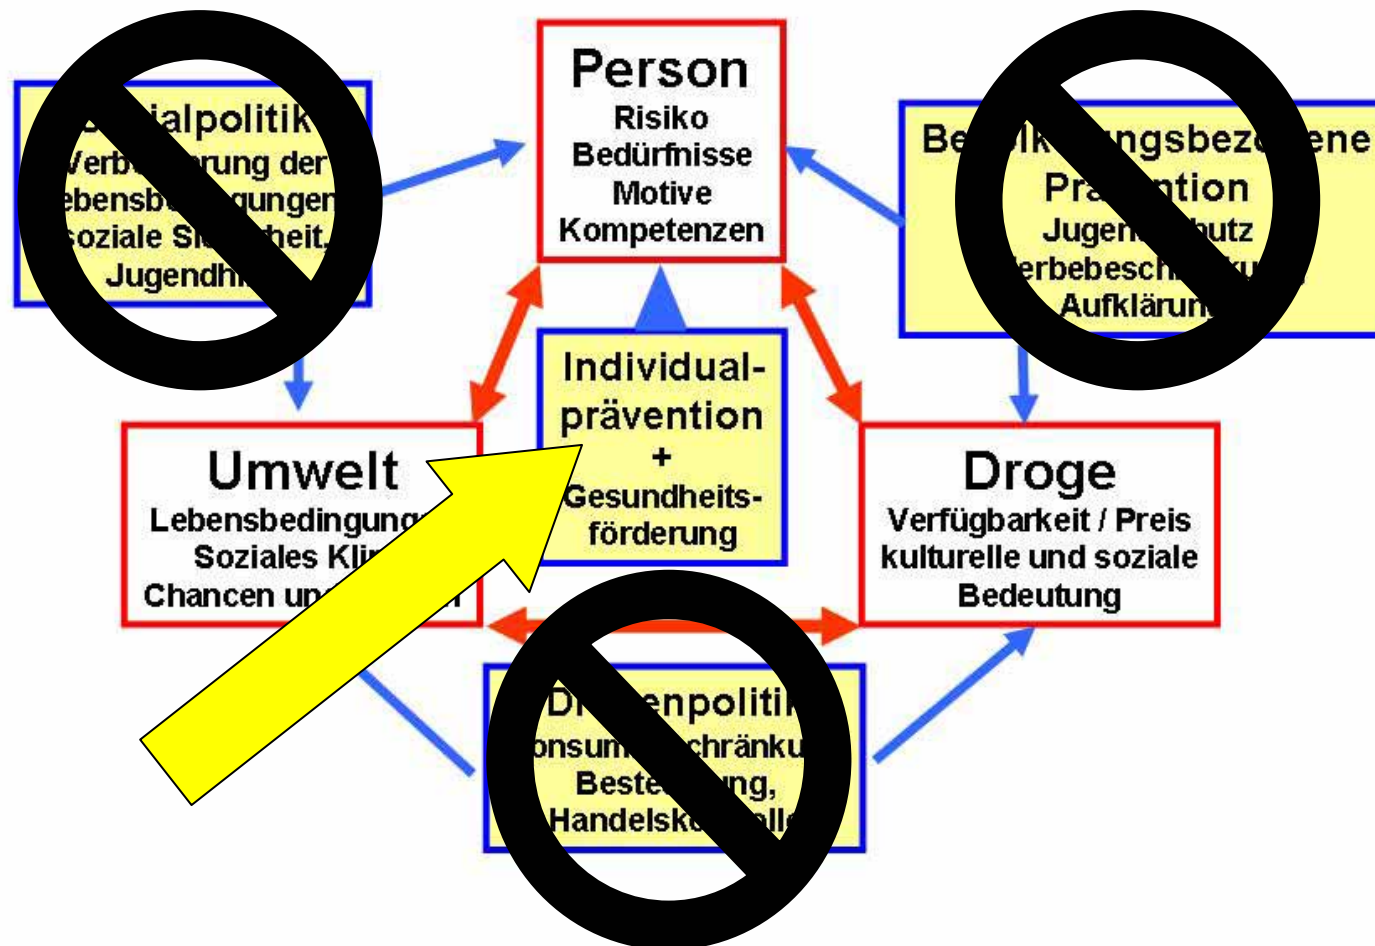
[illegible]ialpolitik
Verb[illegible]rung der
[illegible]ebensb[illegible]gungen
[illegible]oziale Si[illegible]heit,
Jugendh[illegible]

Person
Risiko
Bedürfnisse
Motive
Kompetenzen

Be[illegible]lk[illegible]ngsbez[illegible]ene
Pr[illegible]ntion
Jugen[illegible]hutz
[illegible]erbebesch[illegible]
Aufklärun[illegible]

Individual-
prävention
+
Gesundheits-
förderung

Umwelt
Lebensbedingung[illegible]
Soziales Kli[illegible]
Chancen un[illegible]

Droge
Verfügbarkeit / Preis
kulturelle und soziale
Bedeutung

Dr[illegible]enpolitik
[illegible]onsum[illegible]chränku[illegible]
Beste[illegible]ng,
Handelsk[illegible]lle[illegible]